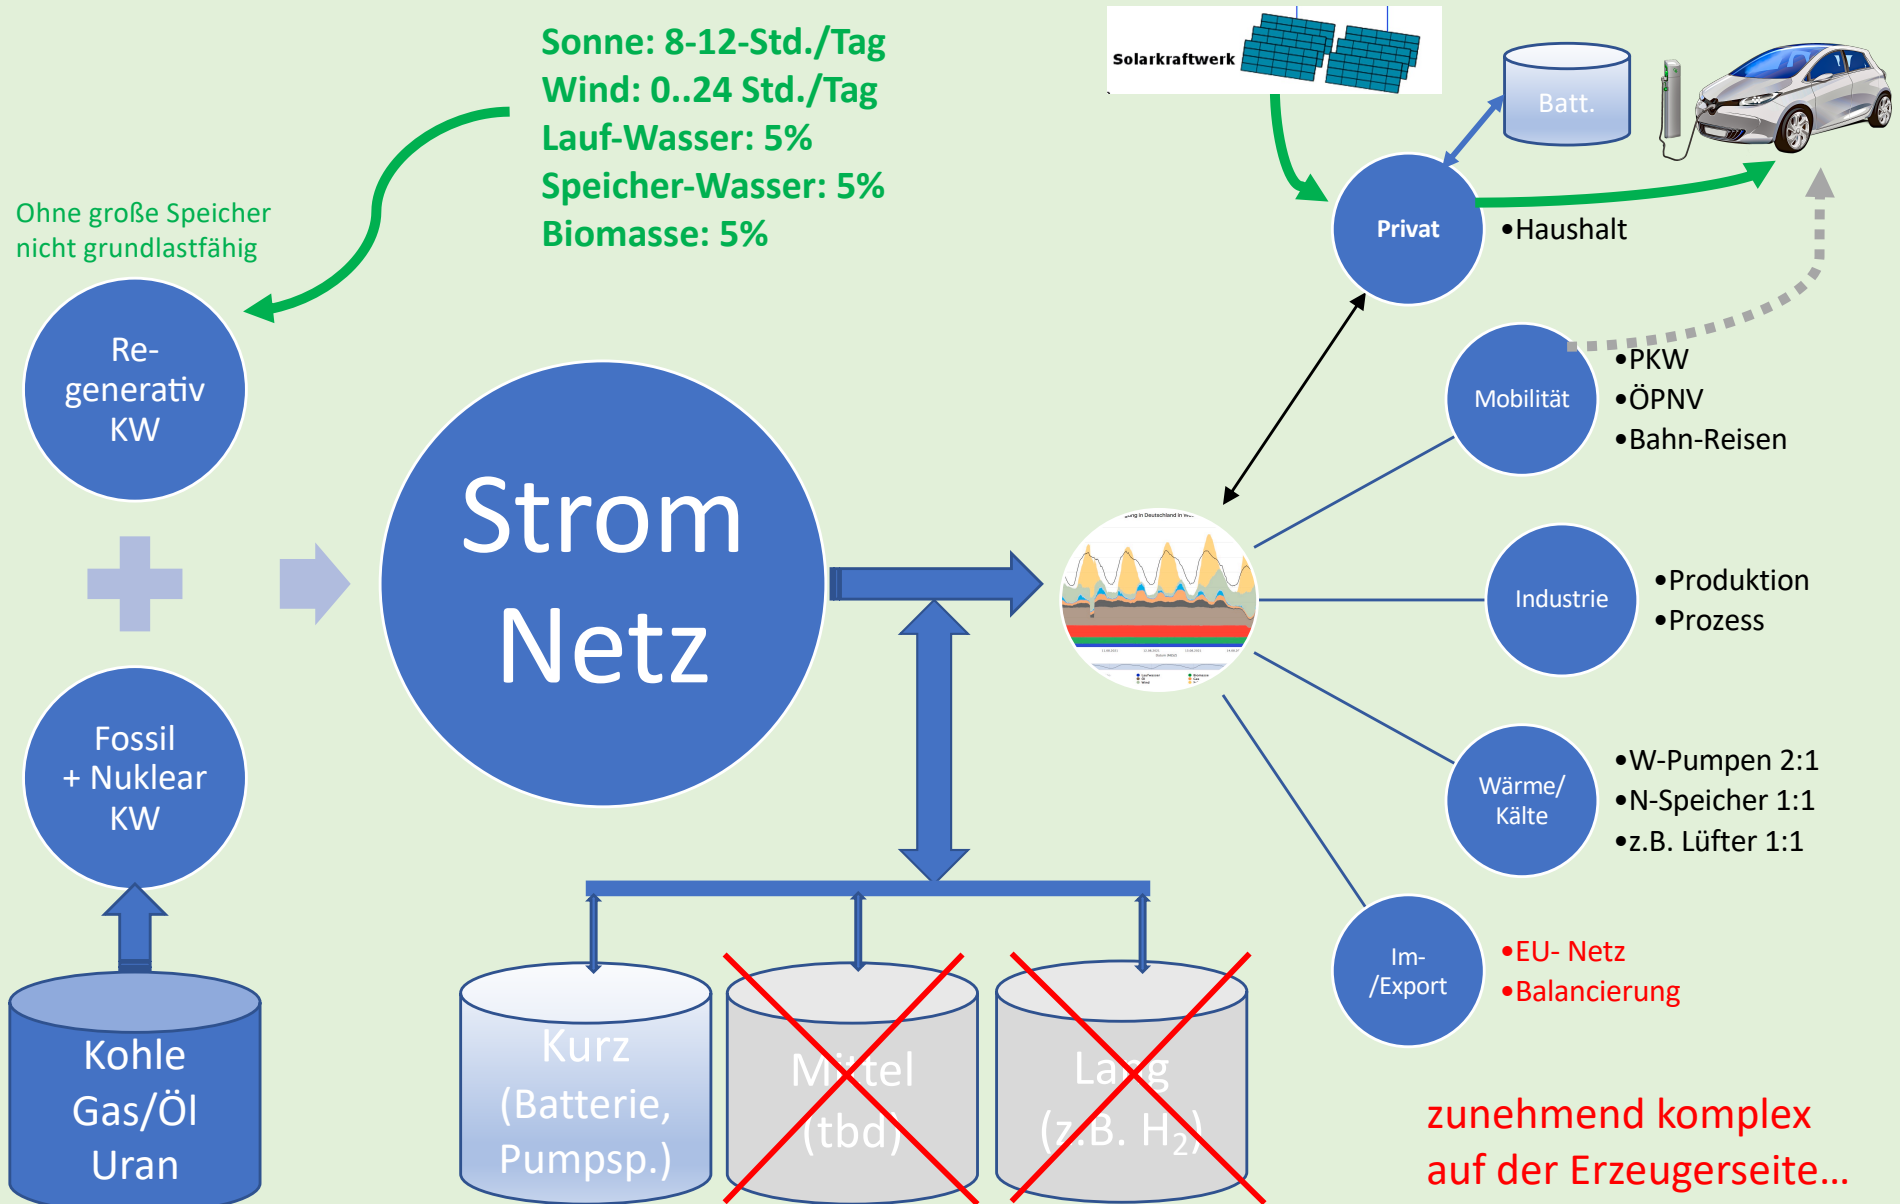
Sonne: 8-12-Std./Tag
Wind: 0..24 Std./Tag
Lauf-Wasser: 5%
Speicher-Wasser: 5%
Biomasse: 5%

Ohne große Speicher nicht grundlastfähig

Solarkraftwerk

Batt.

Privat

•Haushalt

Re-generativ KW

Strom Netz

Mobilität

•PKW
•ÖPNV
•Bahn-Reisen

Industrie

•Produktion
•Prozess

Fossil + Nuklear KW

Wärme/ Kälte

•W-Pumpen 2:1
•N-Speicher 1:1
•z.B. Lüfter 1:1

Im- /Export

•EU- Netz
•Balancierung

Kohle Gas/Öl Uran

Kurz (Batterie, Pumpsp.)

Mittel (tbd)

Lang (z.B. $H_2$)

zunehmend komplex auf der Erzeugerseite…